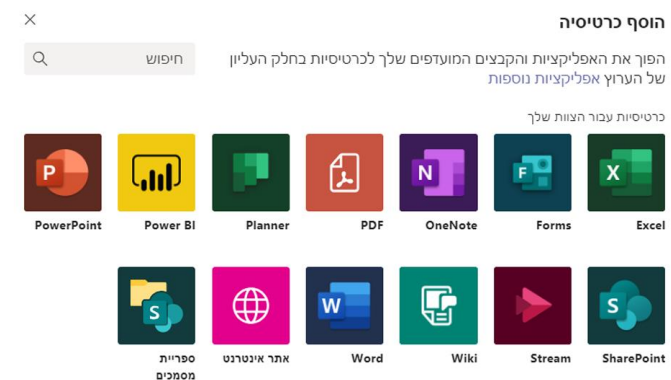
הוסף כרטיסיה

×

הפוך את האפליקציות והקבצים המועדפים שלך לכרטיסיות בחלק העליון של הערוץ אפליקציות נוספות

חיפוש

כרטיסיות עבור הצוות שלך

Excel

Forms

OneNote

PDF

Planner

Power BI

PowerPoint

SharePoint

Stream

Wiki

Word

אתר אינטרנט

ספריית מסמכים